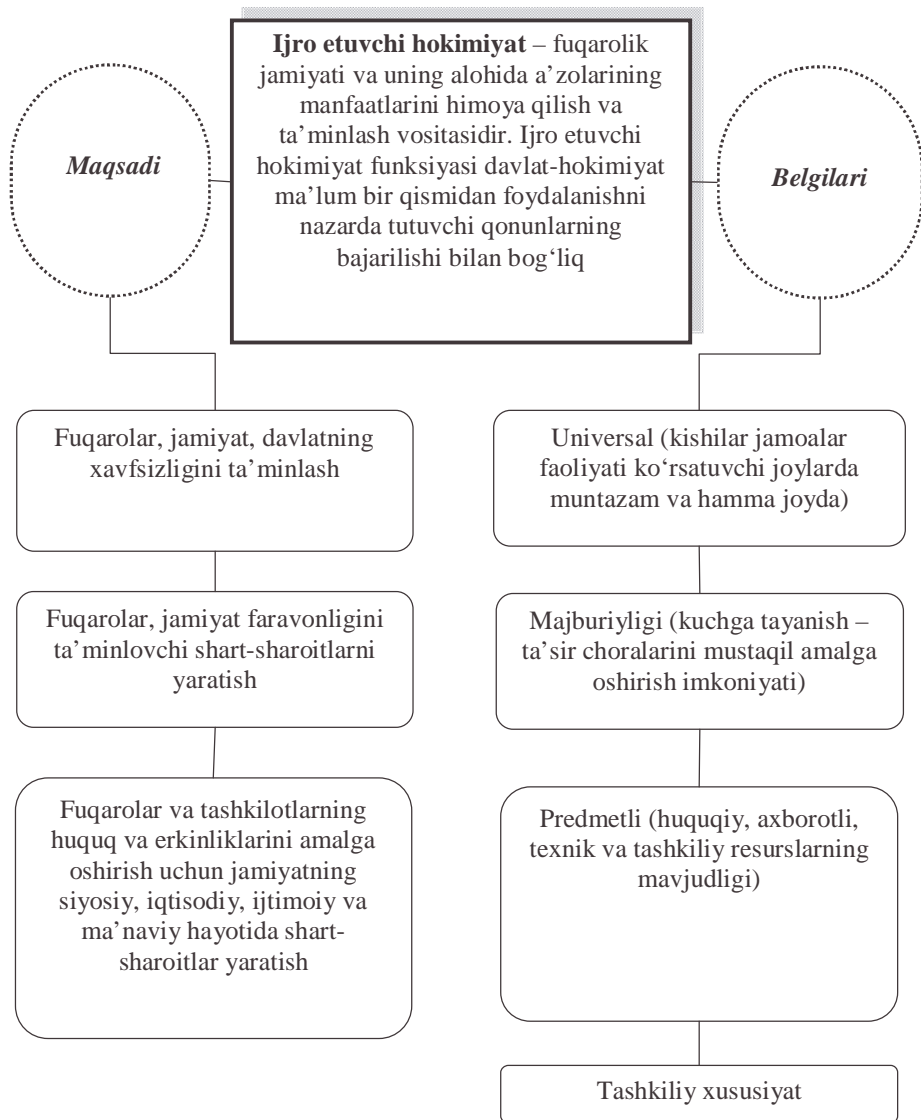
**Ijro etuvchi hokimiyat** – fuqarolik jamiyati va uning alohida a'zolarining manfaatlarini himoya qilish va ta'minlash vositasidir. Ijro etuvchi hokimiyat funksiyasi davlat-hokimiyat ma'lum bir qismidan foydalanishni nazarda tutuvchi qonunlarning bajarilishi bilan bog'liq

*Maqsadi*

*Belgilari*

Fuqarolar, jamiyat, davlatning xavfsizligini ta'minlash

Fuqarolar, jamiyat faravonligini ta'minlovchi shart-sharoitlarni yaratish

Fuqarolar va tashkilotlarning huquq va erkinliklarini amalga oshirish uchun jamiyatning siyosiy, iqtisodiy, ijtimoiy va ma'naviy hayotida shart-sharoitlar yaratish

Universal (kishilar jamoalar faoliyati ko'rsatuvchi joylarda muntazam va hamma joyda)

Majburiyligi (kuchga tayanish – ta'sir choralarini mustaqil amalga oshirish imkoniyati)

Predmetli (huquqiy, axborotli, texnik va tashkiliy resurslarning mavjudligi)

Tashkiliy xususiyat